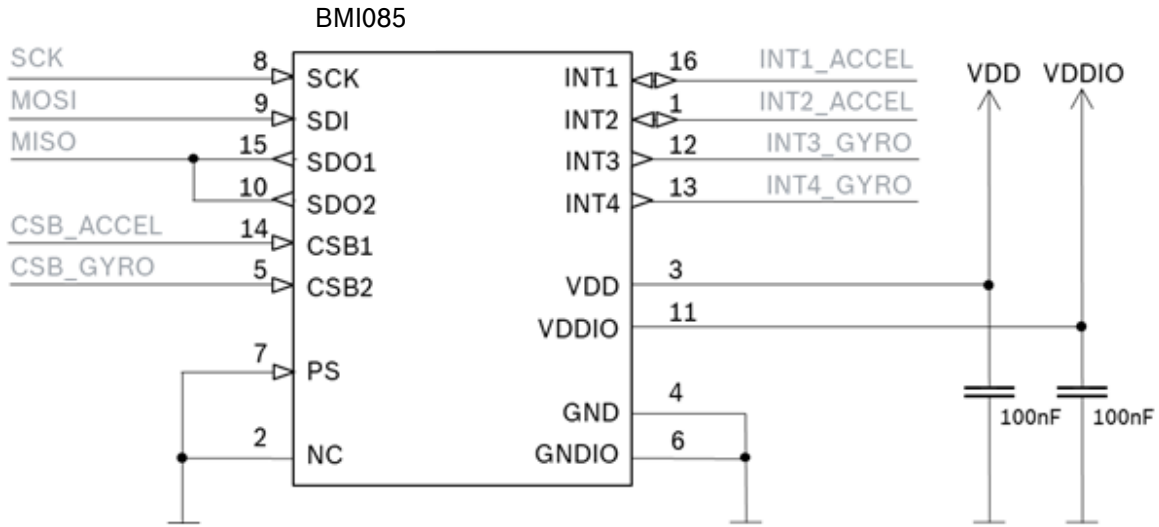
BMI085

SCK
MOSI
MISO
CSB_ACCEL
CSB_GYRO

8 SCK
9 SDI
15 SDO1
10 SDO2
14 CSB1
5 CSB2
7 PS
2 NC

INT1 16
INT2 1
INT3 12
INT4 13
VDD 3
VDDIO 11
GND 4
GNDIO 6

INT1_ACCEL
INT2_ACCEL
INT3_GYRO
INT4_GYRO

VDD
VDDIO
100nF
100nF